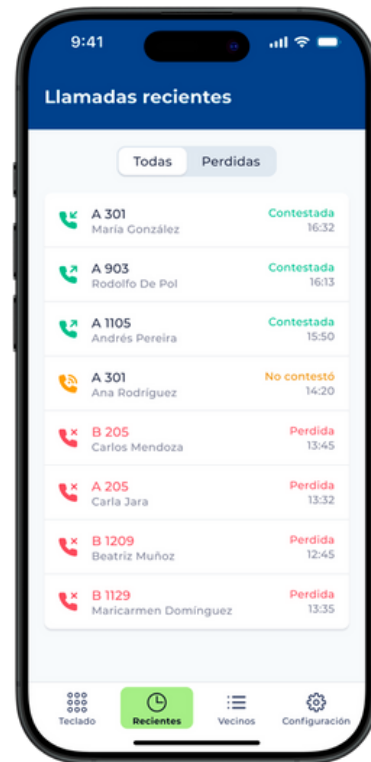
9:41

Llamadas recientes

Todas Perdidas

A 301
María González
Contestada
16:32

A 903
Rodolfo De Pol
Contestada
16:13

A 1105
Andrés Pereira
Contestada
15:50

A 301
Ana Rodríguez
No contestó
14:20

B 205
Carlos Mendoza
Perdida
13:45

A 205
Carla Jara
Perdida
13:32

B 1209
Beatriz Muñoz
Perdida
12:45

B 1129
Maricarmen Domínguez
Perdida
13:35

Teclado Recientes Vecinos Configuración